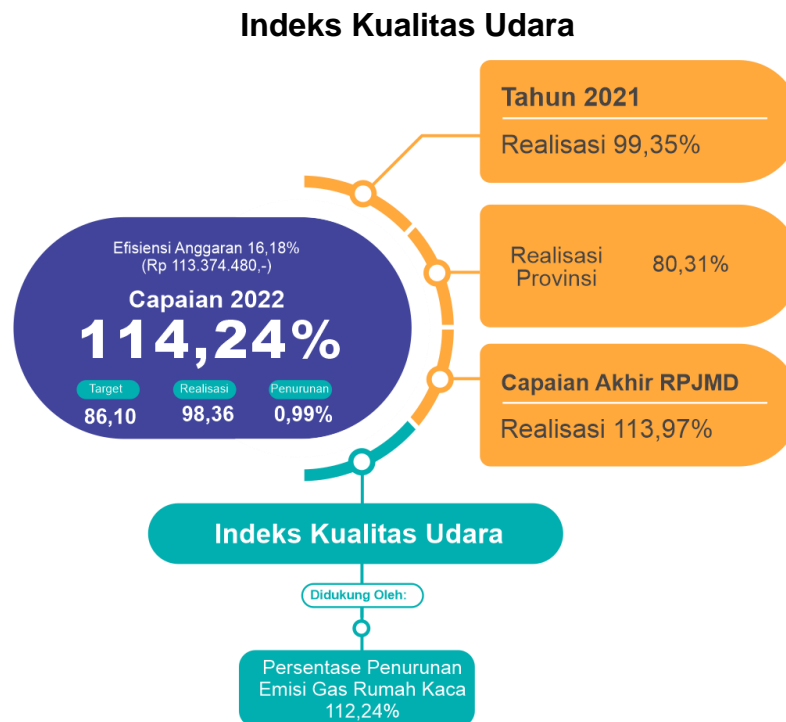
Indeks Kualitas Udara

Efisiensi Anggaran 16,18%
(Rp 113.374.480,-)

Capaian 2022

114,24%

Target
86,10

Realisasi
98,36

Penurunan
0,99%

Tahun 2021
Realisasi 99,35%

Realisasi Provinsi
80,31%

Capaian Akhir RPJMD
Realisasi 113,97%

Indeks Kualitas Udara

Didukung Oleh:

Persentase Penurunan Emisi Gas Rumah Kaca 112,24%